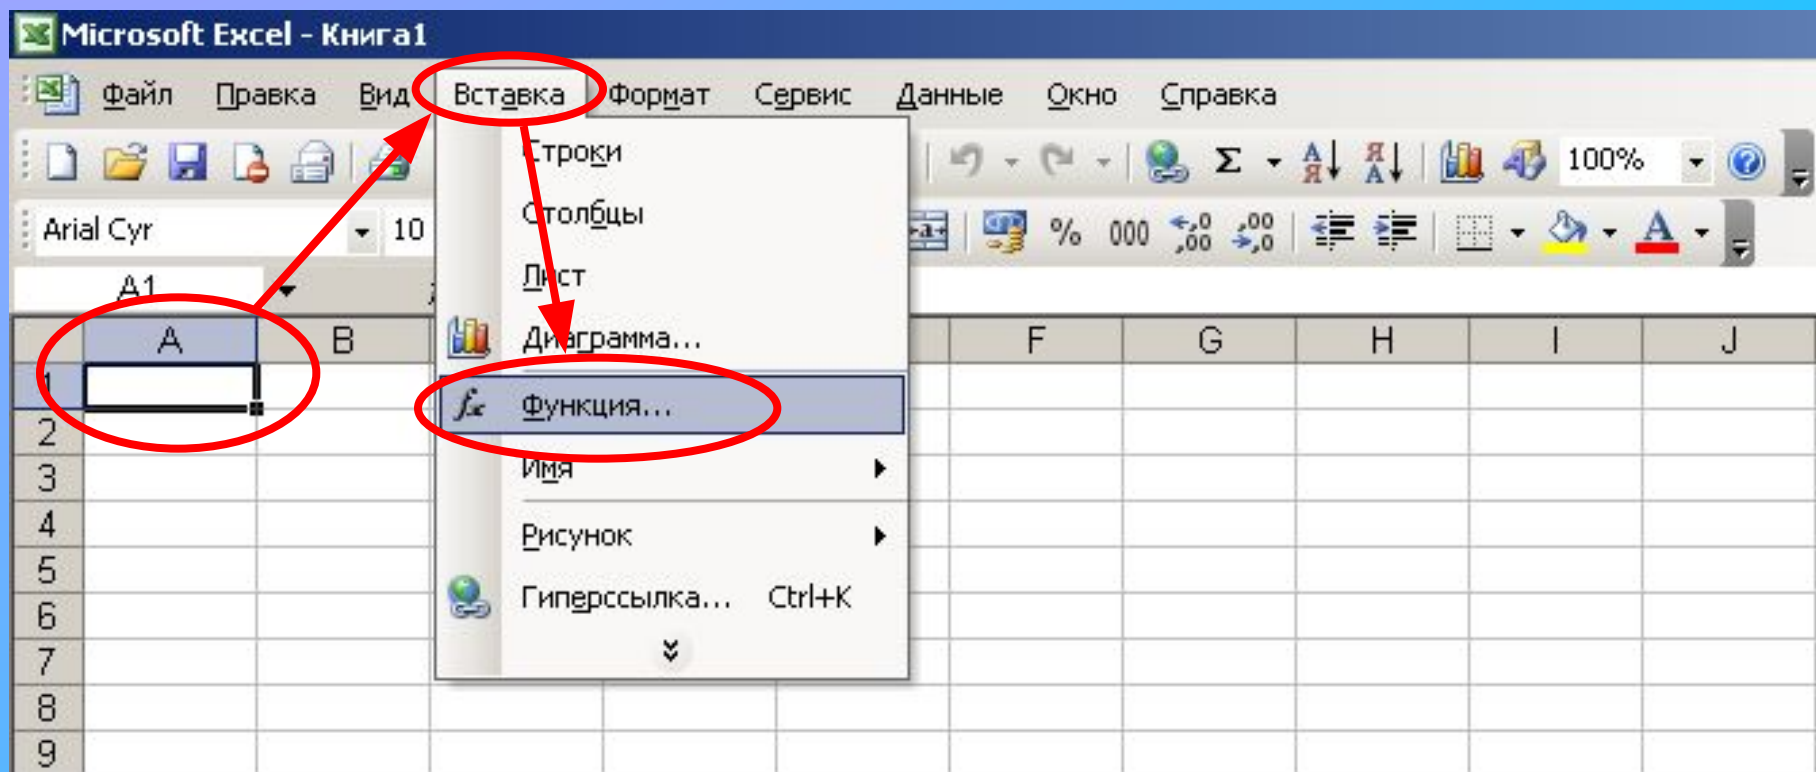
Microsoft Excel - Книга1

Файл Правка Вид Вставка Формат Сервис Данные Окно Справка

100%

Arial Cyr 10

% 000 $^{+,0}_{,00}$ $^{,00}_{+,0}$

A1

A B F G H I J

1
2
3
4
5
6
7
8
9

Строки
Столбцы
Лист
Диаграмма...
$f_x$ Функция...
Имя
Рисунок
Гиперссылка... Ctrl+K